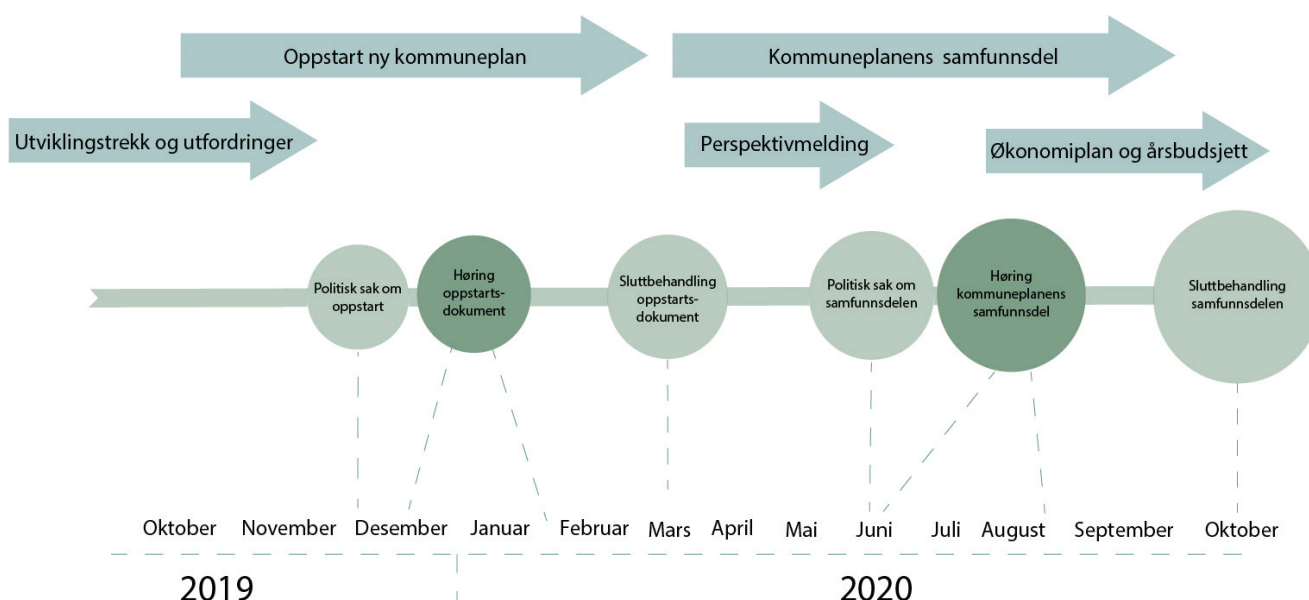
Oppstart ny kommuneplan

Kommuneplanens samfunnsdel

Utviklingstrekk og utfordringer

Perspektivmelding

Økonomiplan og årsbudsjett

Politisk sak om oppstart

Høring oppstartsdokument

Sluttbehandling oppstartsdokument

Politisk sak om samfunnsdelen

Høring kommuneplanens samfunnsdel

Sluttbehandling samfunnsdelen

Oktober November Desember Januar Februar Mars April Mai Juni Juli August September Oktober

2019

2020